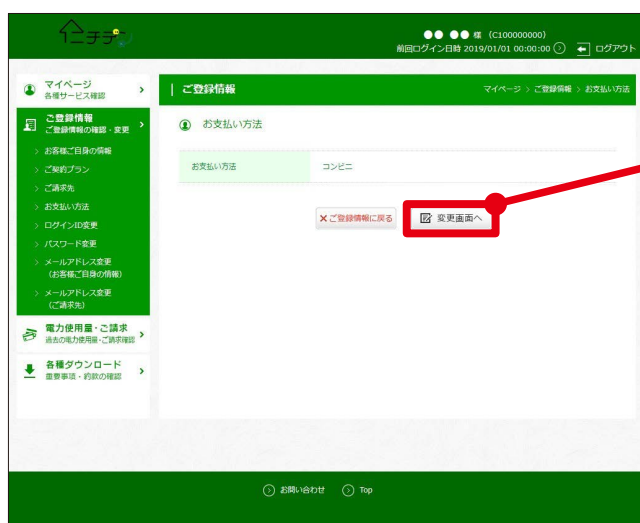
イチデ

●● ●● 様（C100000000）
前回ログイン日時 2019/01/01 00:00:00
ログアウト

マイページ
各種サービス確認

ご登録情報
ご登録情報の確認・変更

お客様ご自身の情報
ご契約プラン
ご請求先
お支払い方法
ログインID変更
パスワード変更
メールアドレス変更（お客様ご自身の情報）
メールアドレス変更（ご請求先）

電力使用量・ご請求
過去の電力使用量・ご請求確認

各種ダウンロード
重要事項・約款の確認

ご登録情報
マイページ > ご登録情報 > お支払い方法

お支払い方法

| お支払い方法 | コンビニ |
|---|---|

ご登録情報に戻る
変更画面へ

お問い合わせ
Top